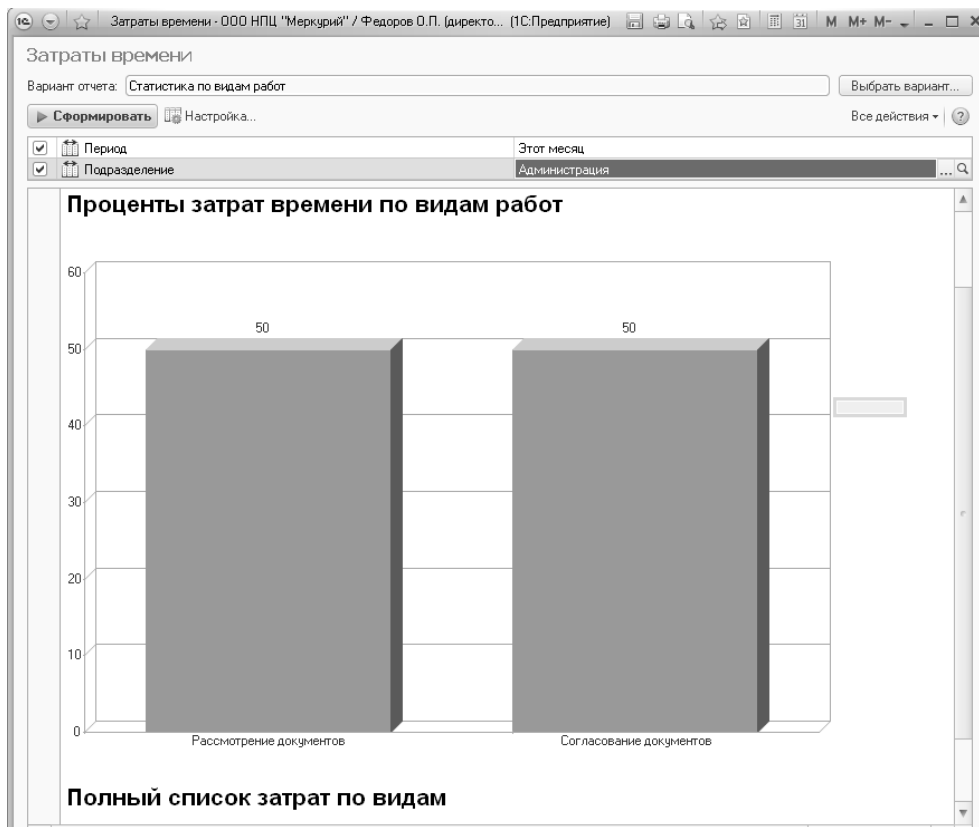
Затраты времени - ООО НПЦ "Меркурий" / Федоров О.П. (директо... (1С:Предприятие) M M+ M-

Затраты времени

Вариант отчета: Статистика по видам работ

Выбрать вариант...

Сформировать Настройка...

Все действия

| | Период | Этот месяц |
|---|---|---|
| ✔ | Подразделение | Администрация |

Проценты затрат времени по видам работ

60
50
40
30
20
10
0

50
50

Рассмотрение документов
Согласование документов

Полный список затрат по видам